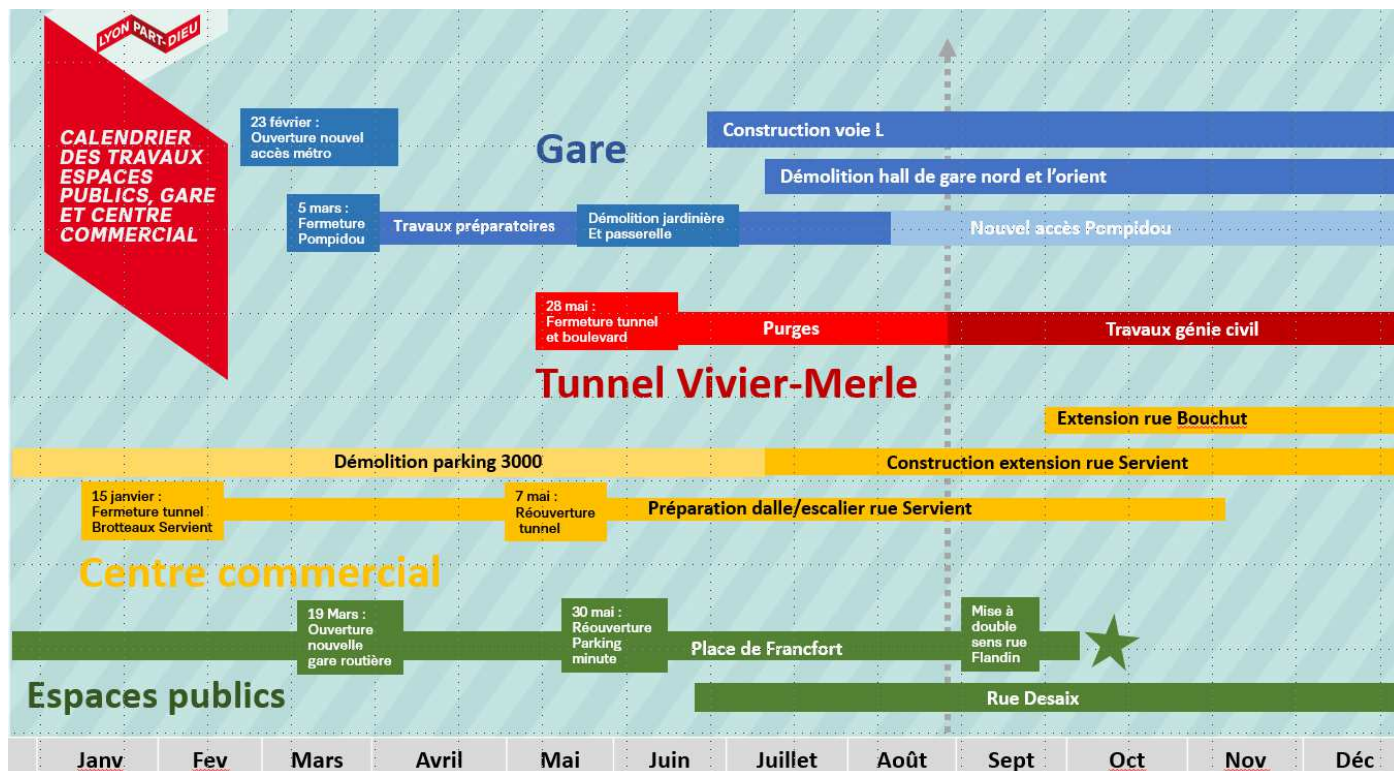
LYON PART-DIEU

CALENDRIER DES TRAVAUX ESPACES PUBLICS, GARE ET CENTRE COMMERCIAL

23 février : Ouverture nouvel accès métro

Gare

Construction voie L

Démolition hall de gare nord et l'orient

5 mars : Fermeture Pompidou

Travaux préparatoires

Démolition jardinière Et passerelle

Nouvel accès Pompidou

28 mai : Fermeture tunnel et boulevard

Purges

Travaux génie civil

Tunnel Vivier-Merle

Extension rue Bouchut

Démolition parking 3000

Construction extension rue Servient

15 janvier : Fermeture tunnel Brotteaux Servient

7 mai : Réouverture tunnel

Préparation dalle/escalier rue Servient

Centre commercial

19 Mars : Ouverture nouvelle gare routière

30 mai : Réouverture Parking minute

Place de Francfort

Mise à double sens rue Flandin

Espaces publics

Rue Desaix

| Janv | Fev | Mars | Avril | Mai | Juin | Juillet | Août | Sept | Oct | Nov | Déc |